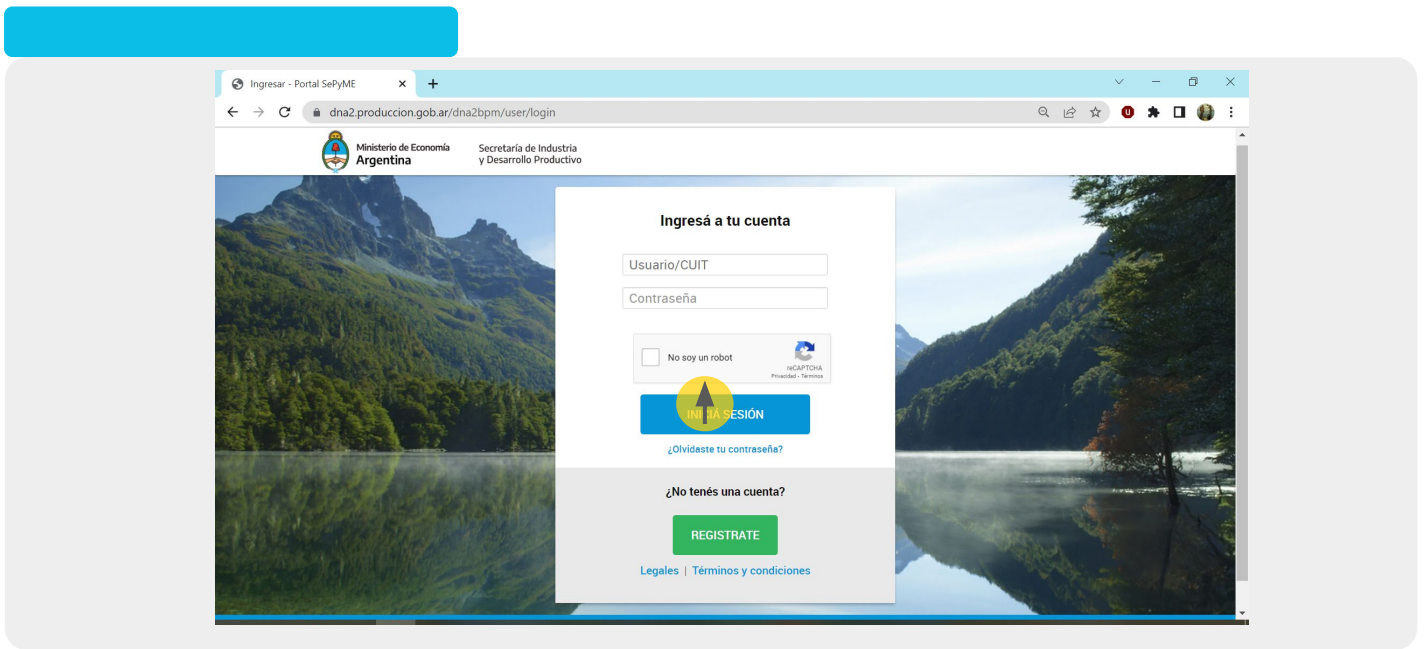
Ingresar - Portal SePyME

dna2.produccion.gob.ar/dna2bpm/user/login

Ministerio de Economía
Argentina

Secretaría de Industria
y Desarrollo Productivo

Ingresá a tu cuenta

Usuario/CUIT

Contraseña

No soy un robot

reCAPTCHA
Privacidad - Términos

INICIÁ SESIÓN

¿Olvidaste tu contraseña?

¿No tenés una cuenta?

REGISTRATE

Legales | Términos y condiciones